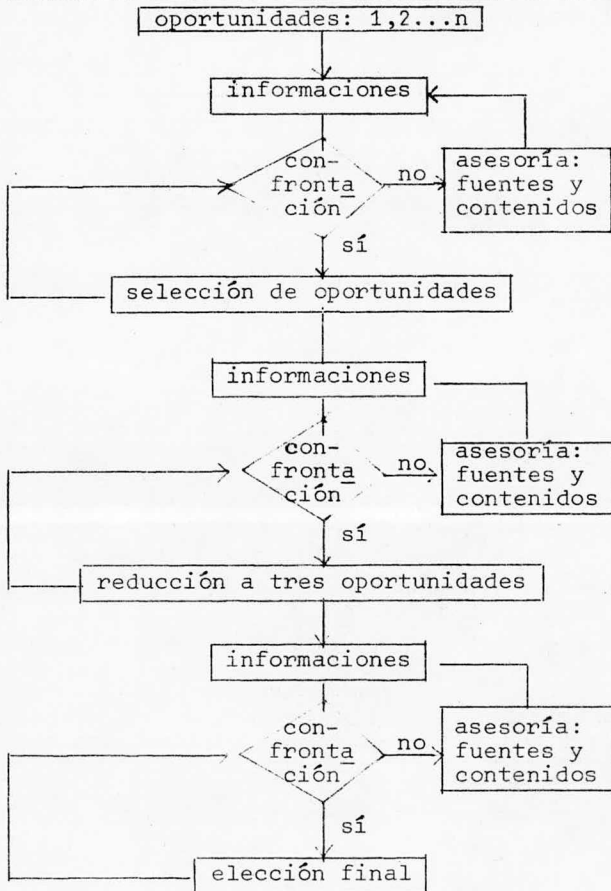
oportunidades: 1,2...n

informaciones

confrontación

no

asesoría: fuentes y contenidos

sí

selección de oportunidades

informaciones

confrontación

no

asesoría: fuentes y contenidos

sí

reducción a tres oportunidades

informaciones

confrontación

no

asesoría: fuentes y contenidos

sí

elección final